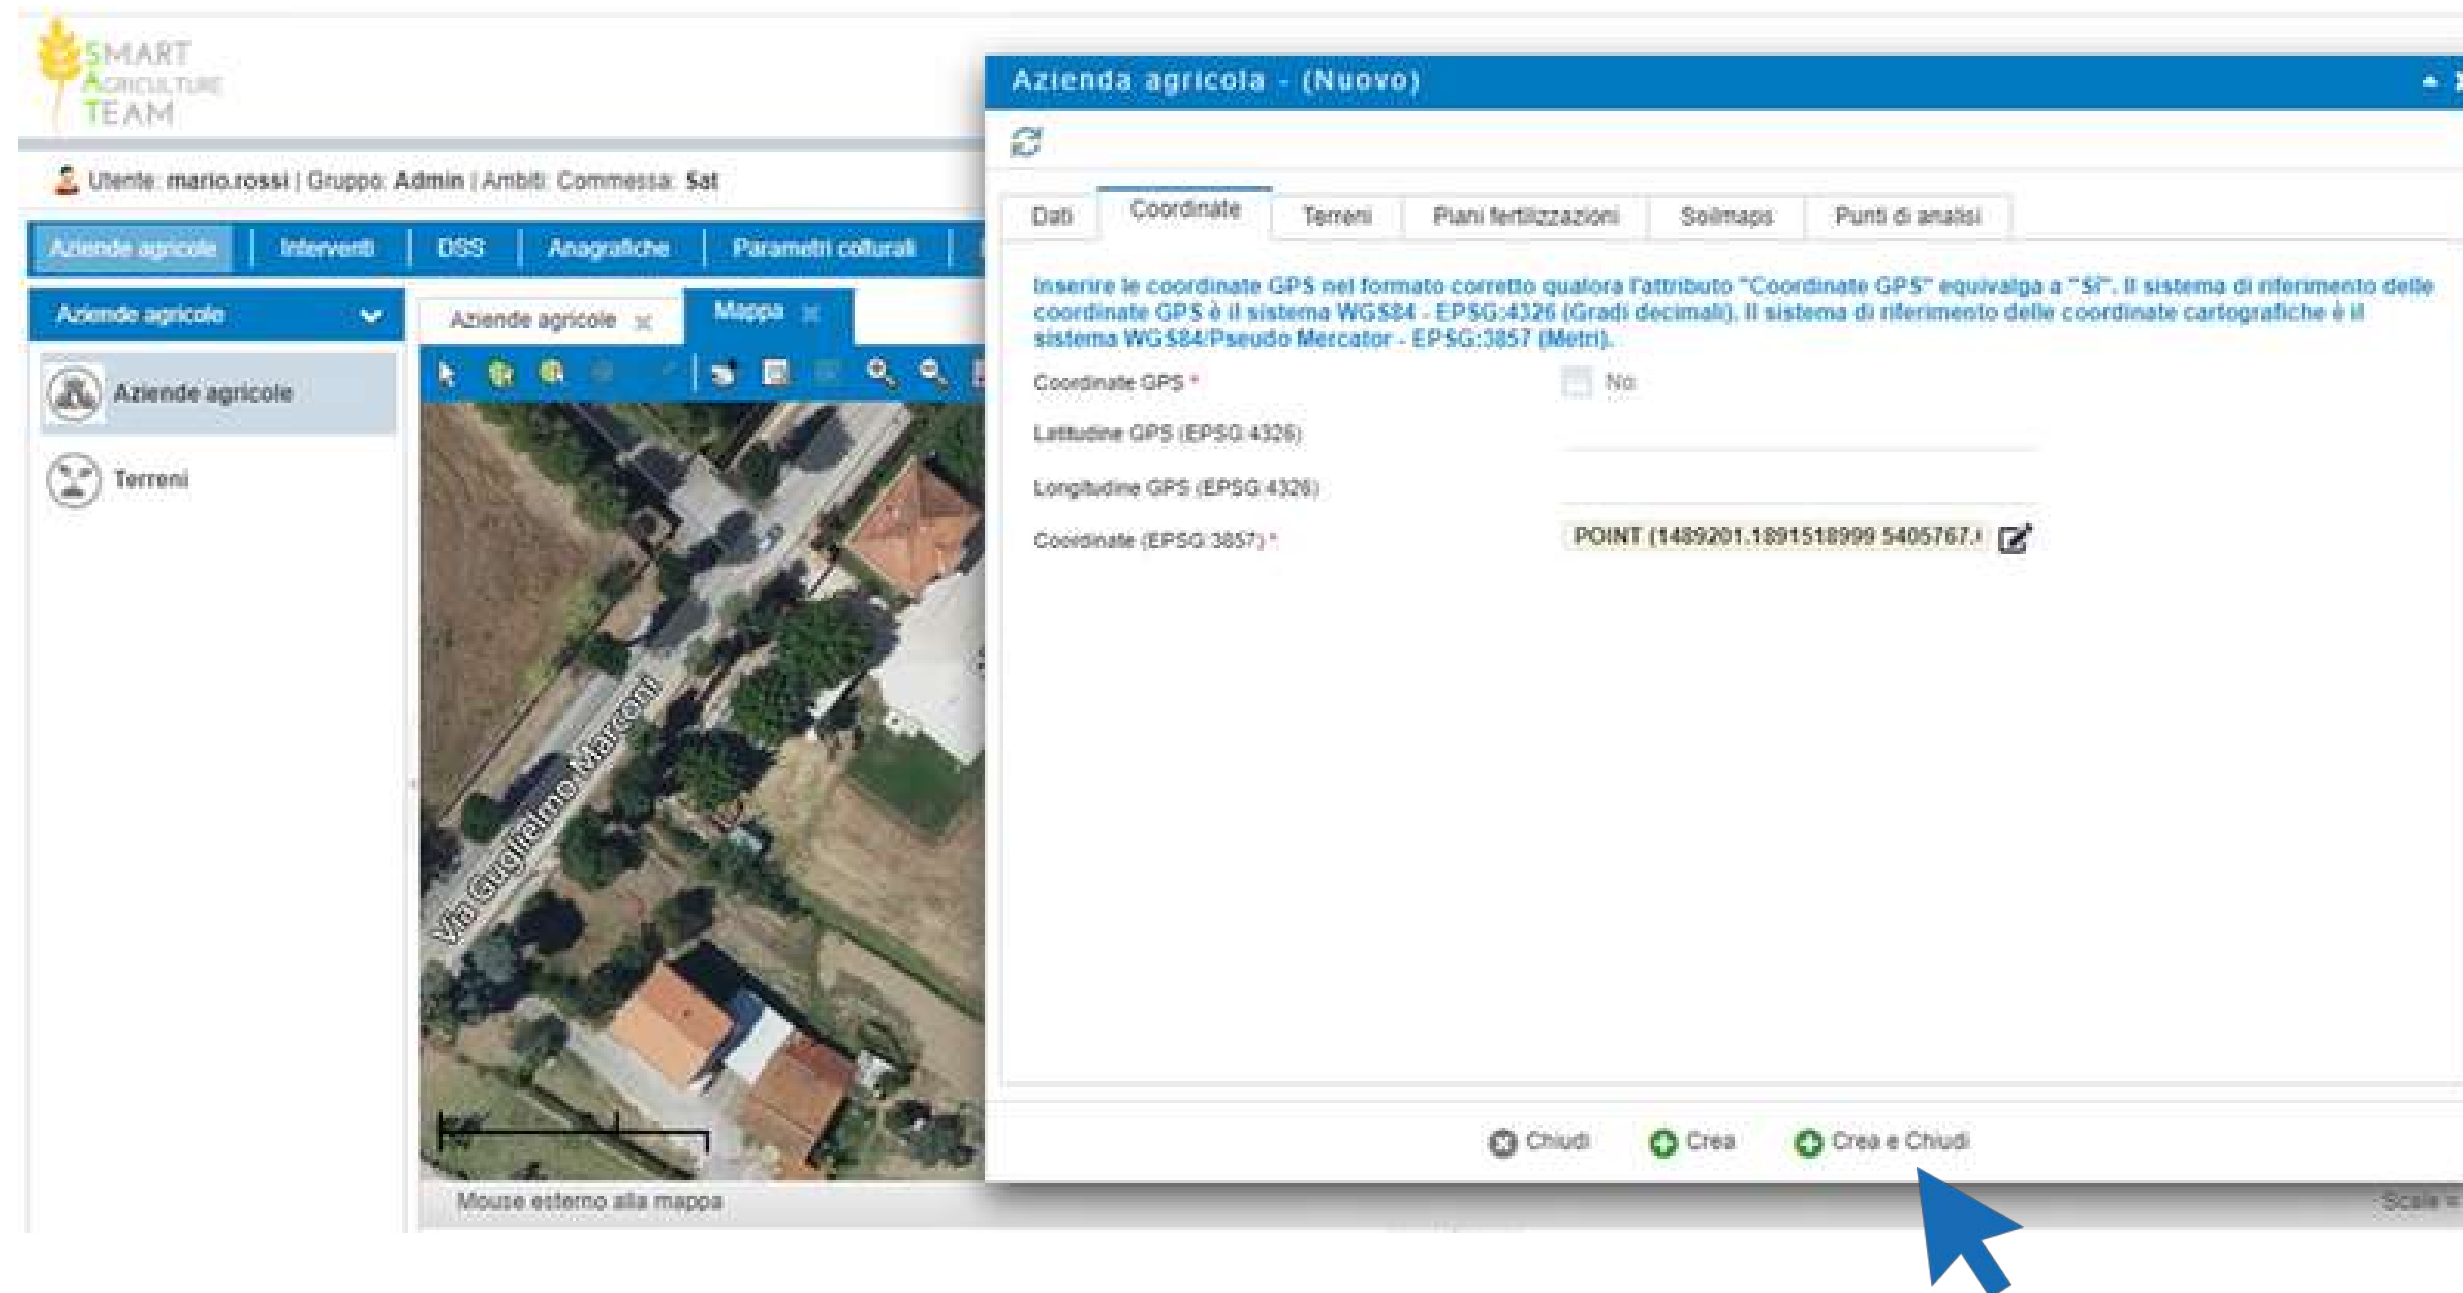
SMART AGRICULTURE TEAM

Utente: mario.rossi | Gruppo: Admin | Ambiti: Commessa: Sat

Aziende agricole | Interventi | DSS | Anagrafiche | Parametri colturali

Aziende agricole

Aziende agricole

Terreni

Aziende agricole ×  Mappa ×

Via Guglielmo Marconi

Mouse esterno alla mappa

Scale =

Azienda agricola - (Nuovo)

Dati | Coordinate | Terreni | Piani fertilizzazioni | Soilmaps | Punti di analisi

Inserire le coordinate GPS nel formato corretto qualora l'attributo "Coordinate GPS" equivalga a "Sì". Il sistema di riferimento delle coordinate GPS è il sistema WGS84 - EPSG:4326 (Gradi decimali). Il sistema di riferimento delle coordinate cartografiche è il sistema WGS84/Pseudo Mercator - EPSG:3857 (Metri).

Coordinate GPS * No

Latitudine GPS (EPSG:4326)

Longitudine GPS (EPSG:4326)

Coordinate (EPSG:3857) * POINT (1489201.1891518999 5405767.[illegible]

Chiudi  Crea  Crea e Chiudi